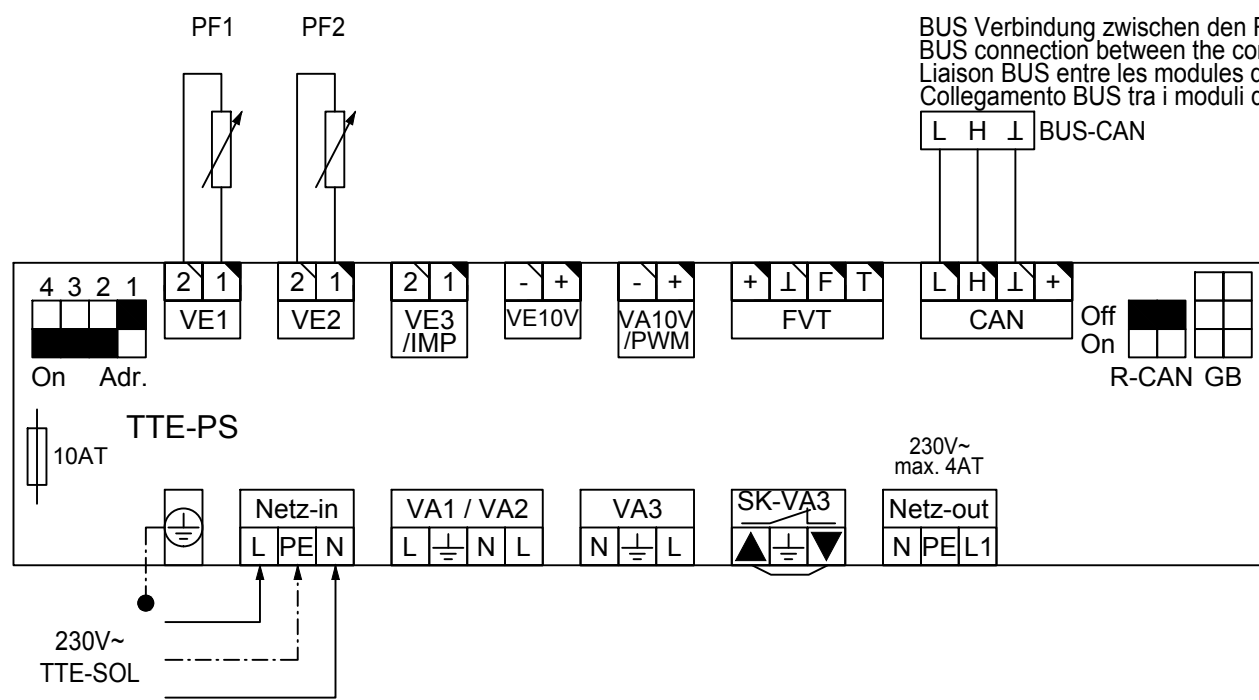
PF1 PF2

BUS Verbindung zwischen den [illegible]
BUS connection between the co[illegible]
Liaison BUS entre les modules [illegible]
Collegamento BUS tra i moduli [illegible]

L H ⊥ BUS-CAN

4 3 2 1
On Adr.

2 1 VE1
2 1 VE2
2 1 VE3 /IMP
- + VE10V
- + VA10V /PWM
+ ⊥ F T FVT
L H ⊥ + CAN

Off
On
R-CAN GB

TTE-PS

10AT

230V~
max. 4AT

Netz-in
L PE N

VA1 / VA2
L N L

VA3
N L

SK-VA3

Netz-out
N PE L1

230V~
TTE-SOL